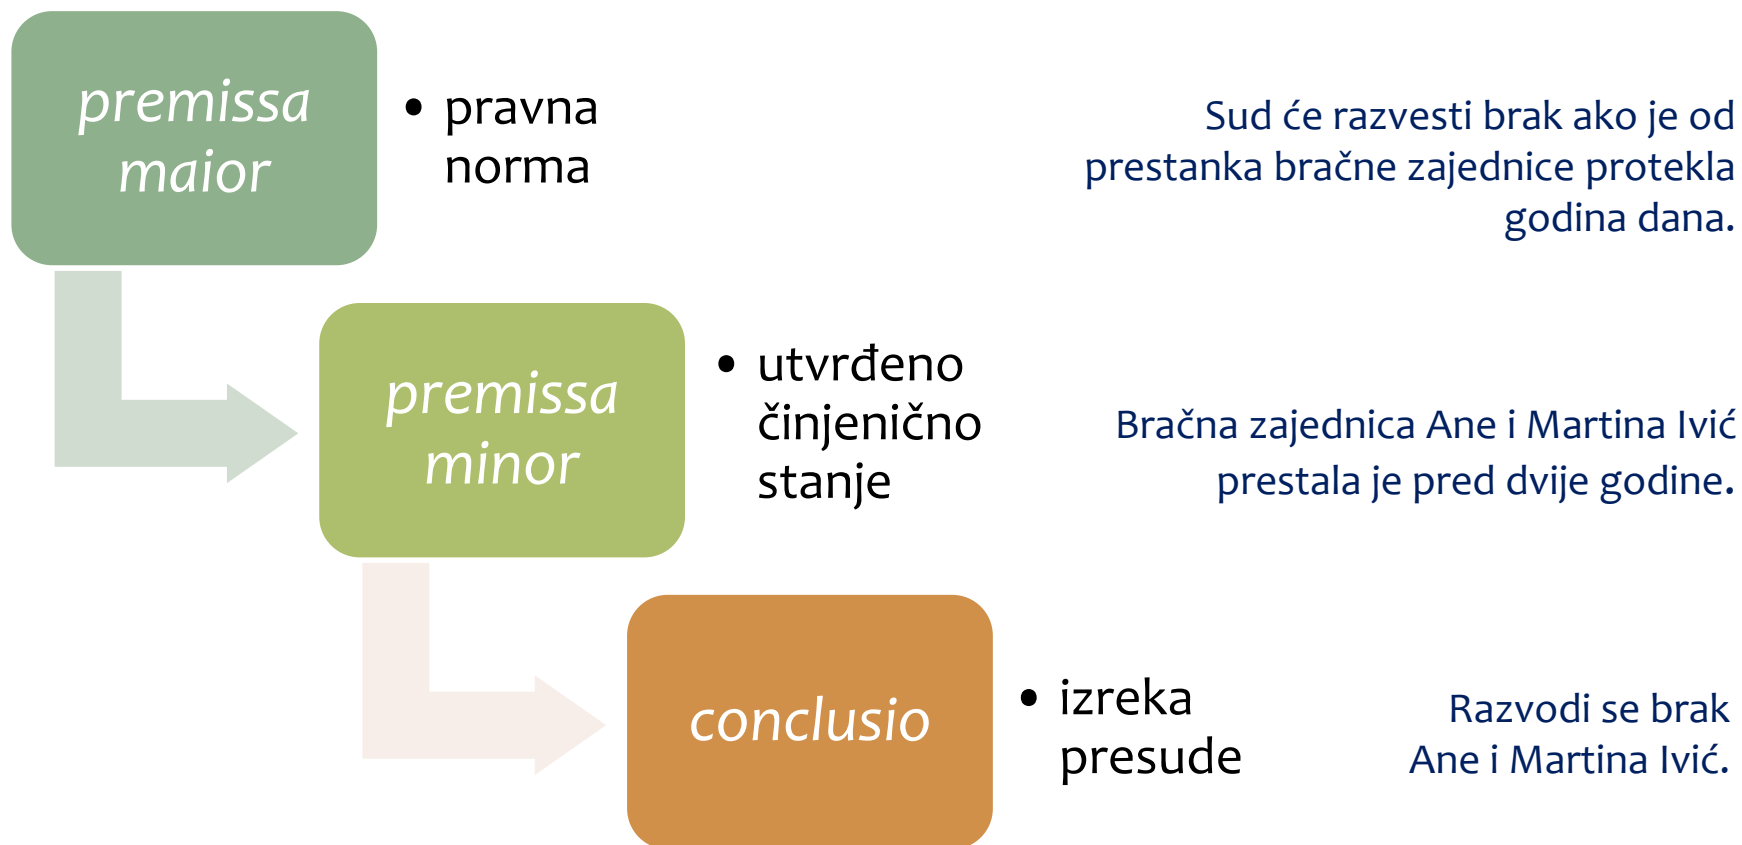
premissa maior

• pravna norma

Sud će razvesti brak ako je od prestanka bračne zajednice protekla godina dana.

premissa minor

• utvrđeno činjenično stanje

Bračna zajednica Ane i Martina Ivić prestala je pred dvije godine.

conclusio

• izreka presude

Razvodi se brak Ane i Martina Ivić.